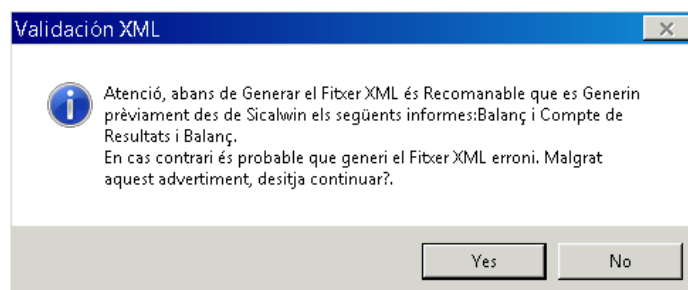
Validación XML

Atenció, abans de Generar el Fitxer XML és Recomanable que es Generin prèviament des de Sicalwin els següents informes:Balanç i Compte de Resultats i Balanç.
En cas contrari és probable que generi el Fitxer XML erroni. Malgrat aquest advertiment, desitja continuar?.

Yes
No